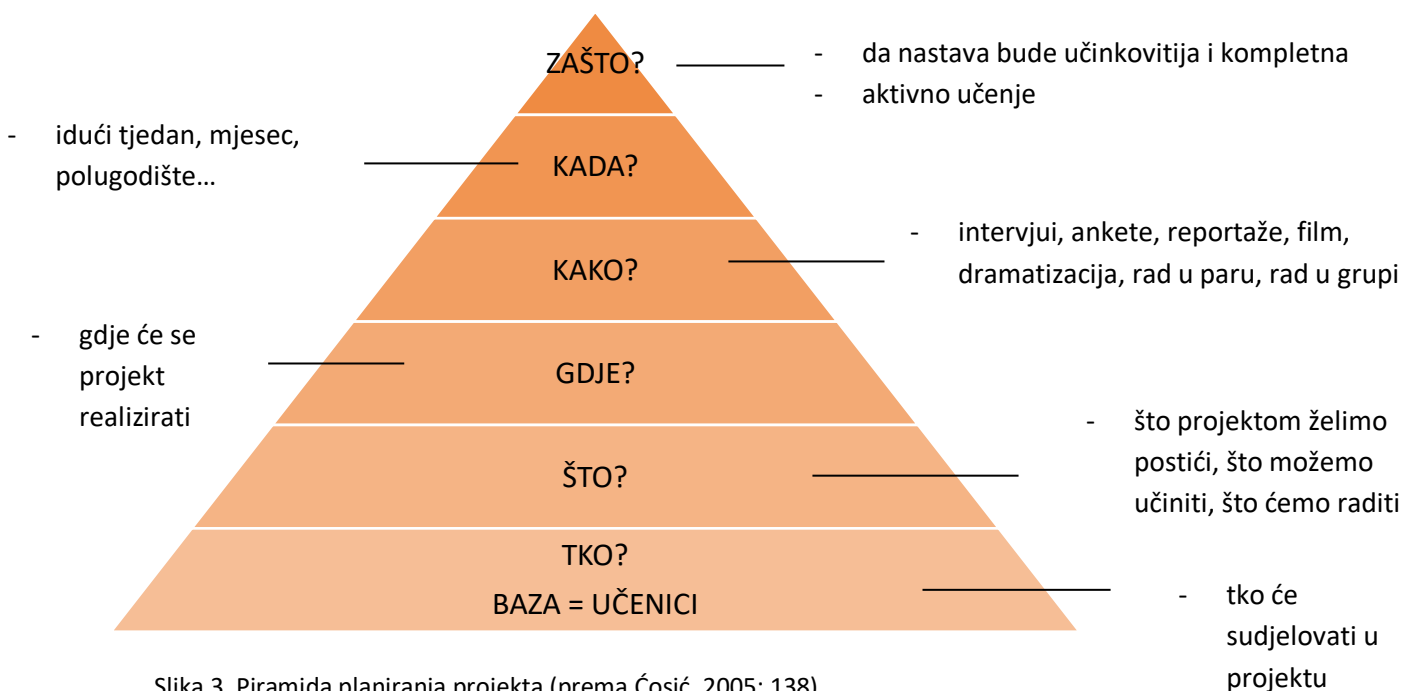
ZAŠTO?

- da nastava bude učinkovitija i kompletna
- aktivno učenje

- idući tjedan, mjesec, polugodište…

KADA?

KAKO?

- intervjui, ankete, reportaže, film, dramatizacija, rad u paru, rad u grupi

- gdje će se projekt realizirati

GDJE?

ŠTO?

- što projektom želimo postići, što možemo učiniti, što ćemo raditi

TKO?
BAZA = UČENICI

- tko će sudjelovati u projektu

Slika 3. Piramida planiranja projekta (prema Ćosić, 2005: 138)